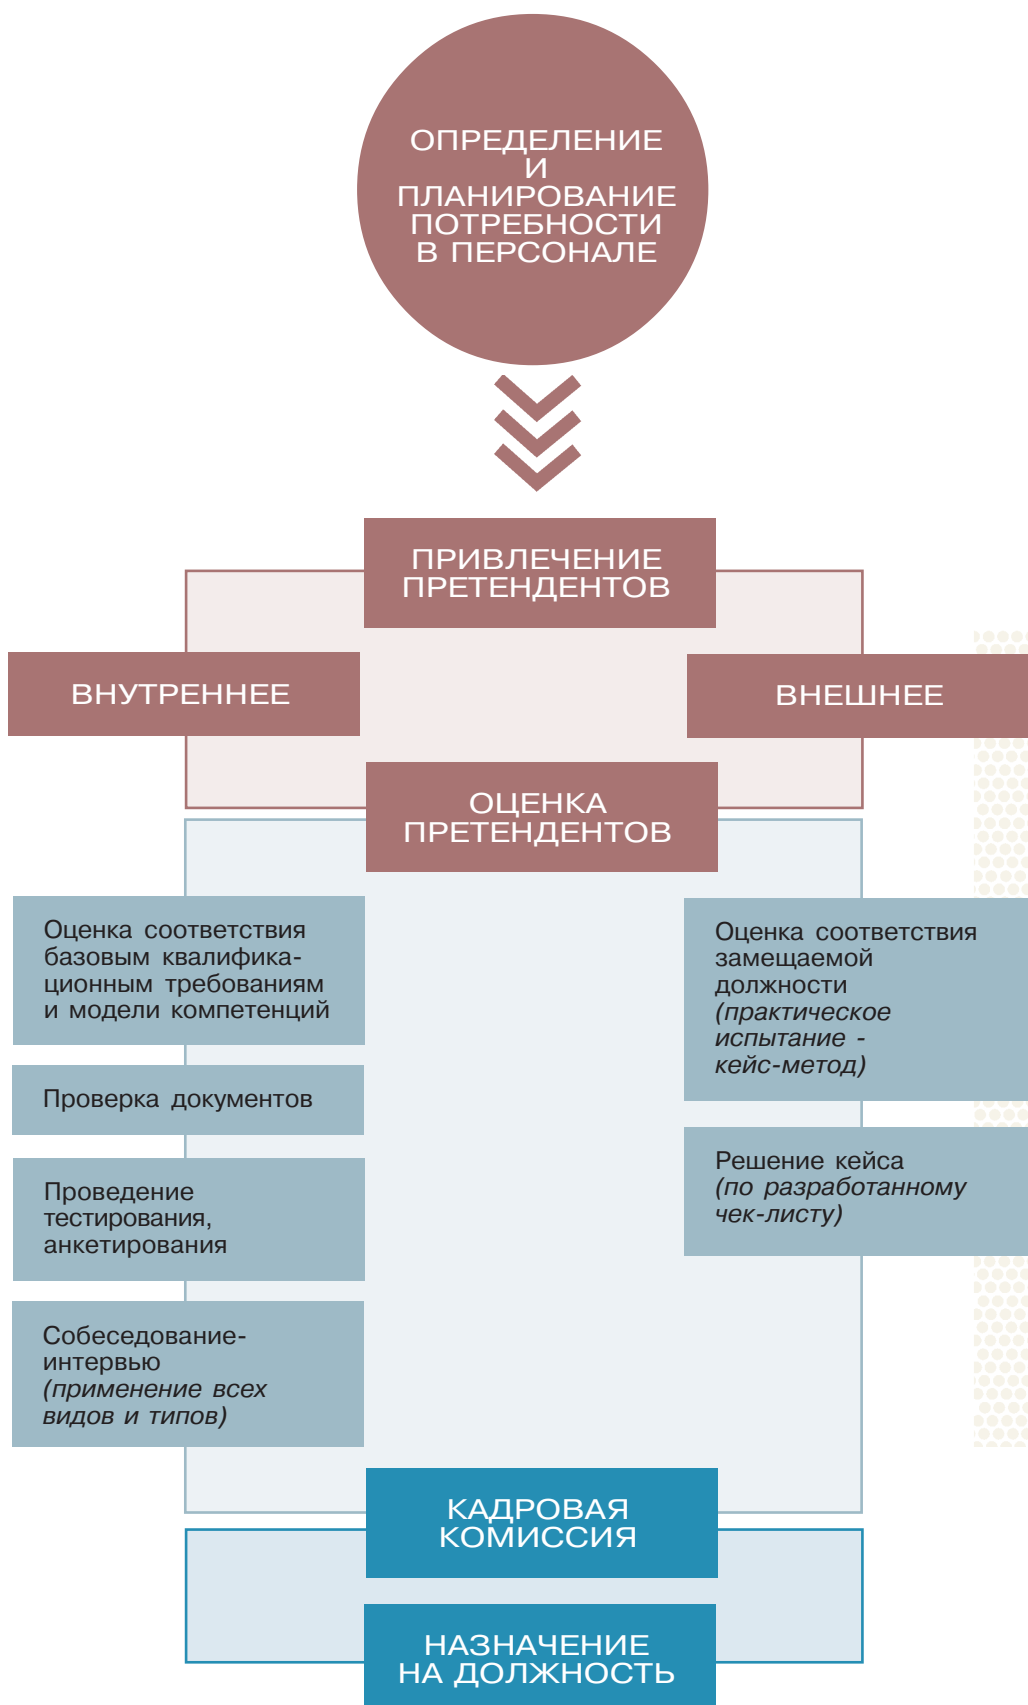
ОПРЕДЕЛЕНИЕ И ПЛАНИРОВАНИЕ ПОТРЕБНОСТИ В ПЕРСОНАЛЕ

ПРИВЛЕЧЕНИЕ ПРЕТЕНДЕНТОВ

ВНУТРЕННЕЕ

ВНЕШНЕЕ

ОЦЕНКА ПРЕТЕНДЕНТОВ

Оценка соответствия базовым квалификационным требованиям и модели компетенций

Проверка документов

Проведение тестирования, анкетирования

Собеседование-интервью (применение всех видов и типов)

Оценка соответствия замещаемой должности (практическое испытание - кейс-метод)

Решение кейса (по разработанному чек-листу)

КАДРОВАЯ КОМИССИЯ

НАЗНАЧЕНИЕ НА ДОЛЖНОСТЬ